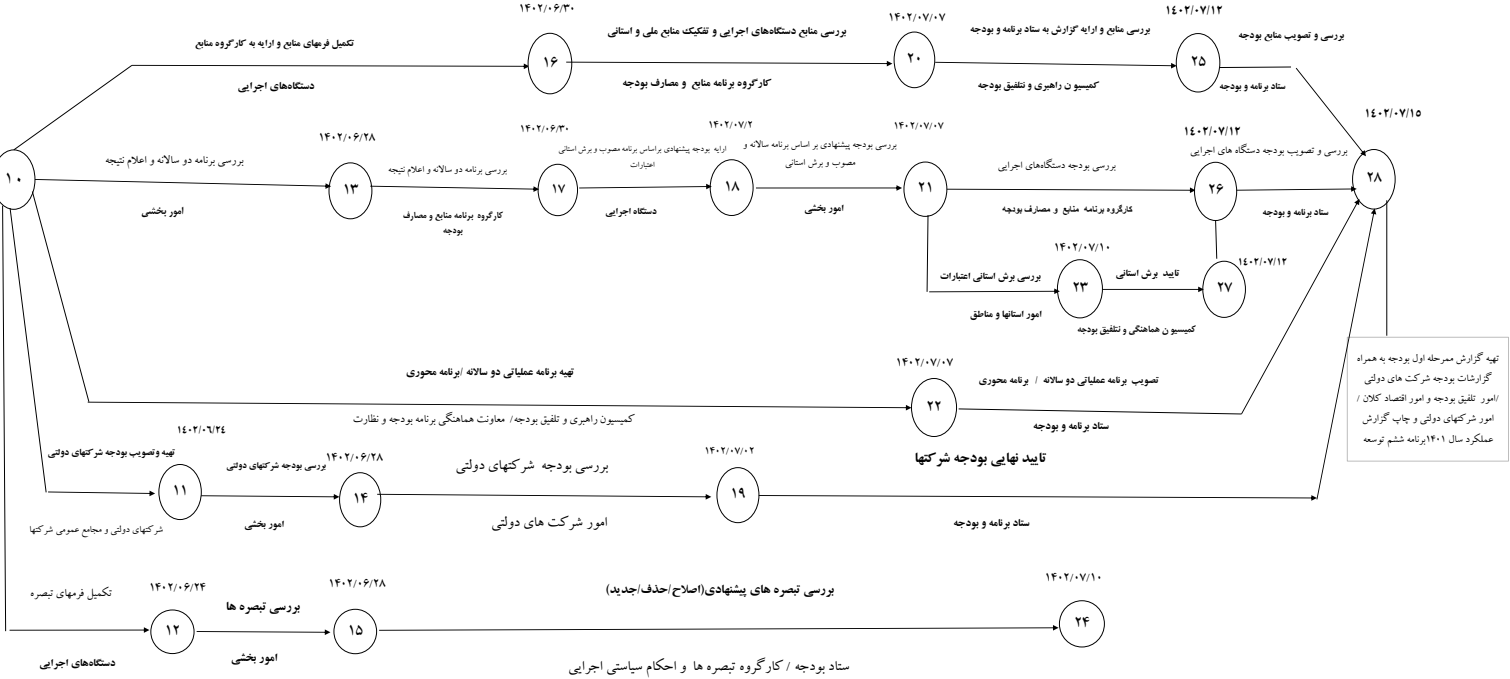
۱۴۰۲/۰۶/۳۰
تکمیل فرمهای منابع و ارایه به کارگروه منابع
دستگاه‌های اجرایی
۱۶
بررسی منابع دستگاه‌های اجرایی و تفکیک منابع ملی و استانی
کارگروه برنامه منابع و مصارف بودجه
۱۴۰۲/۰۷/۰۷
۲۰
بررسی منابع و ارایه گزارش به ستاد برنامه و بودجه
کمیسیو ن راهبری و تلفیق بودجه
۱۴۰۲/۰۷/۱۲
۲۵
بررسی و تصویب منابع بودجه
ستاد برنامه و بودجه
۱۴۰۲/۰۷/۱۵
۲۸

۱۰
بررسی برنامه دو سالانه و اعلام نتیجه
امور بخشی
۱۴۰۲/۰۶/۲۸
۱۳
بررسی برنامه دو سالانه و اعلام نتیجه
کارگروه برنامه منابع و مصارف بودجه
۱۴۰۲/۰۶/۳۰
ارایه بودجه پیشنهادی براساس برنامه مصوب و برش استانی اعتبارات
۱۷
دستگاه اجرایی
۱۴۰۲/۰۷/۲
۱۸
بررسی بودجه پیشنهادی بر اساس برنامه سالانه و مصوب و برش استانی
امور بخشی
۱۴۰۲/۰۷/۰۷
۲۱
بررسی بودجه دستگاه‌های اجرایی
کارگروه برنامه منابع و مصارف بودجه
۱۴۰۲/۰۷/۱۲
۲۶
بررسی و تصویب بودجه دستگاه های اجرایی
ستاد برنامه و بودجه

۱۴۰۲/۰۷/۱۰
بررسی برش استانی اعتبارات
۲۳
امور استانها و مناطق
تایید برش استانی
کمیسیو ن هماهنگی و تلفیق بودجه
۱۴۰۲/۰۷/۱۲
۲۷

تهیه برنامه عملیاتی دو سالانه /برنامه محوری
۱۴۰۲/۰۷/۰۷
تصویب برنامه عملیاتی دو سالانه / برنامه محوری
۲۲
کمیسیون راهبری و تلفیق بودجه/ معاونت هماهنگی برنامه بودجه و نظارت
ستاد برنامه و بودجه

تهیه گزارش ممرحله اول بودجه به همراه گزارشات بودجه شرکت های دولتی /امور تلفیق بودجه و امور اقتصاد کلان / امور شرکتهای دولتی و چاپ گزارش عملکرد سال ۱۴۰۱برنامه ششم توسعه

۱۴۰۲/۰۶/۲۴
تهیه وتصویب بودجه شرکتهای دولتی
۱۱
شرکتهای دولتی و مجامع عمومی شرکتها
۱۴۰۲/۰۶/۲۸
بررسی بودجه شرکتهای دولتی
امور بخشی
۱۴
بررسی بودجه شرکتهای دولتی
امور شرکت های دولتی
۱۴۰۲/۰۷/۰۲
۱۹
تایید نهایی بودجه شرکتها
ستاد برنامه و بودجه

تکمیل فرمهای تبصره
۱۴۰۲/۰۶/۲۴
۱۲
دستگاه‌های اجرایی
بررسی تبصره ها
امور بخشی
۱۴۰۲/۰۶/۲۸
۱۵
بررسی تبصره های پیشنهادی(اصلاح/حذف/جدید)
ستاد بودجه / کارگروه تبصره ها و احکام سیاستی اجرایی
۱۴۰۲/۰۷/۱۰
۲۴